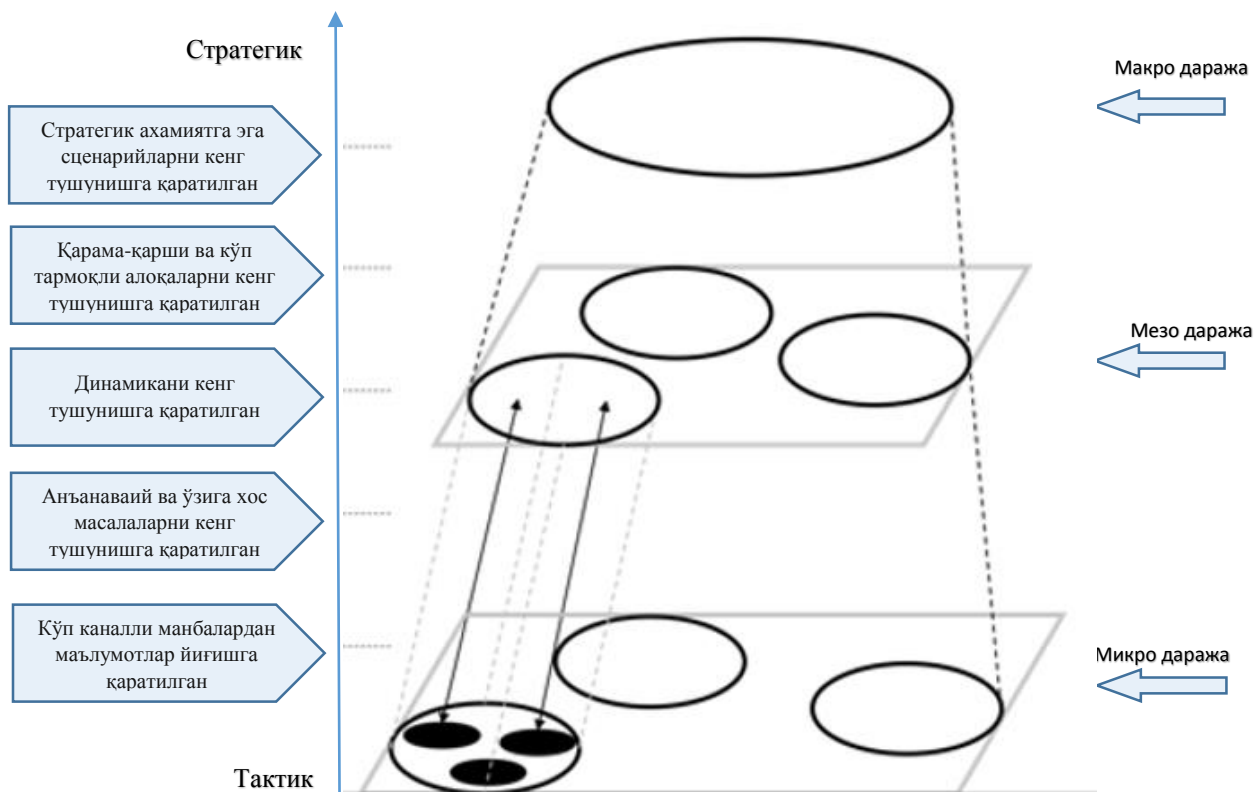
Стратегик

Стратегик ахамиятга эга сценарийларни кенг тушунишга қаратилган

Қарама-қарши ва кўп тармоқли алоқаларни кенг тушунишга қаратилган

Динамикани кенг тушунишга қаратилган

Анъанавиай ва ўзига хос масалаларни кенг тушунишга қаратилган

Кўп каналли манбалардан маълумотлар йиғишга қаратилган

Тактик

Макро даража

Мезо даража

Микро даража